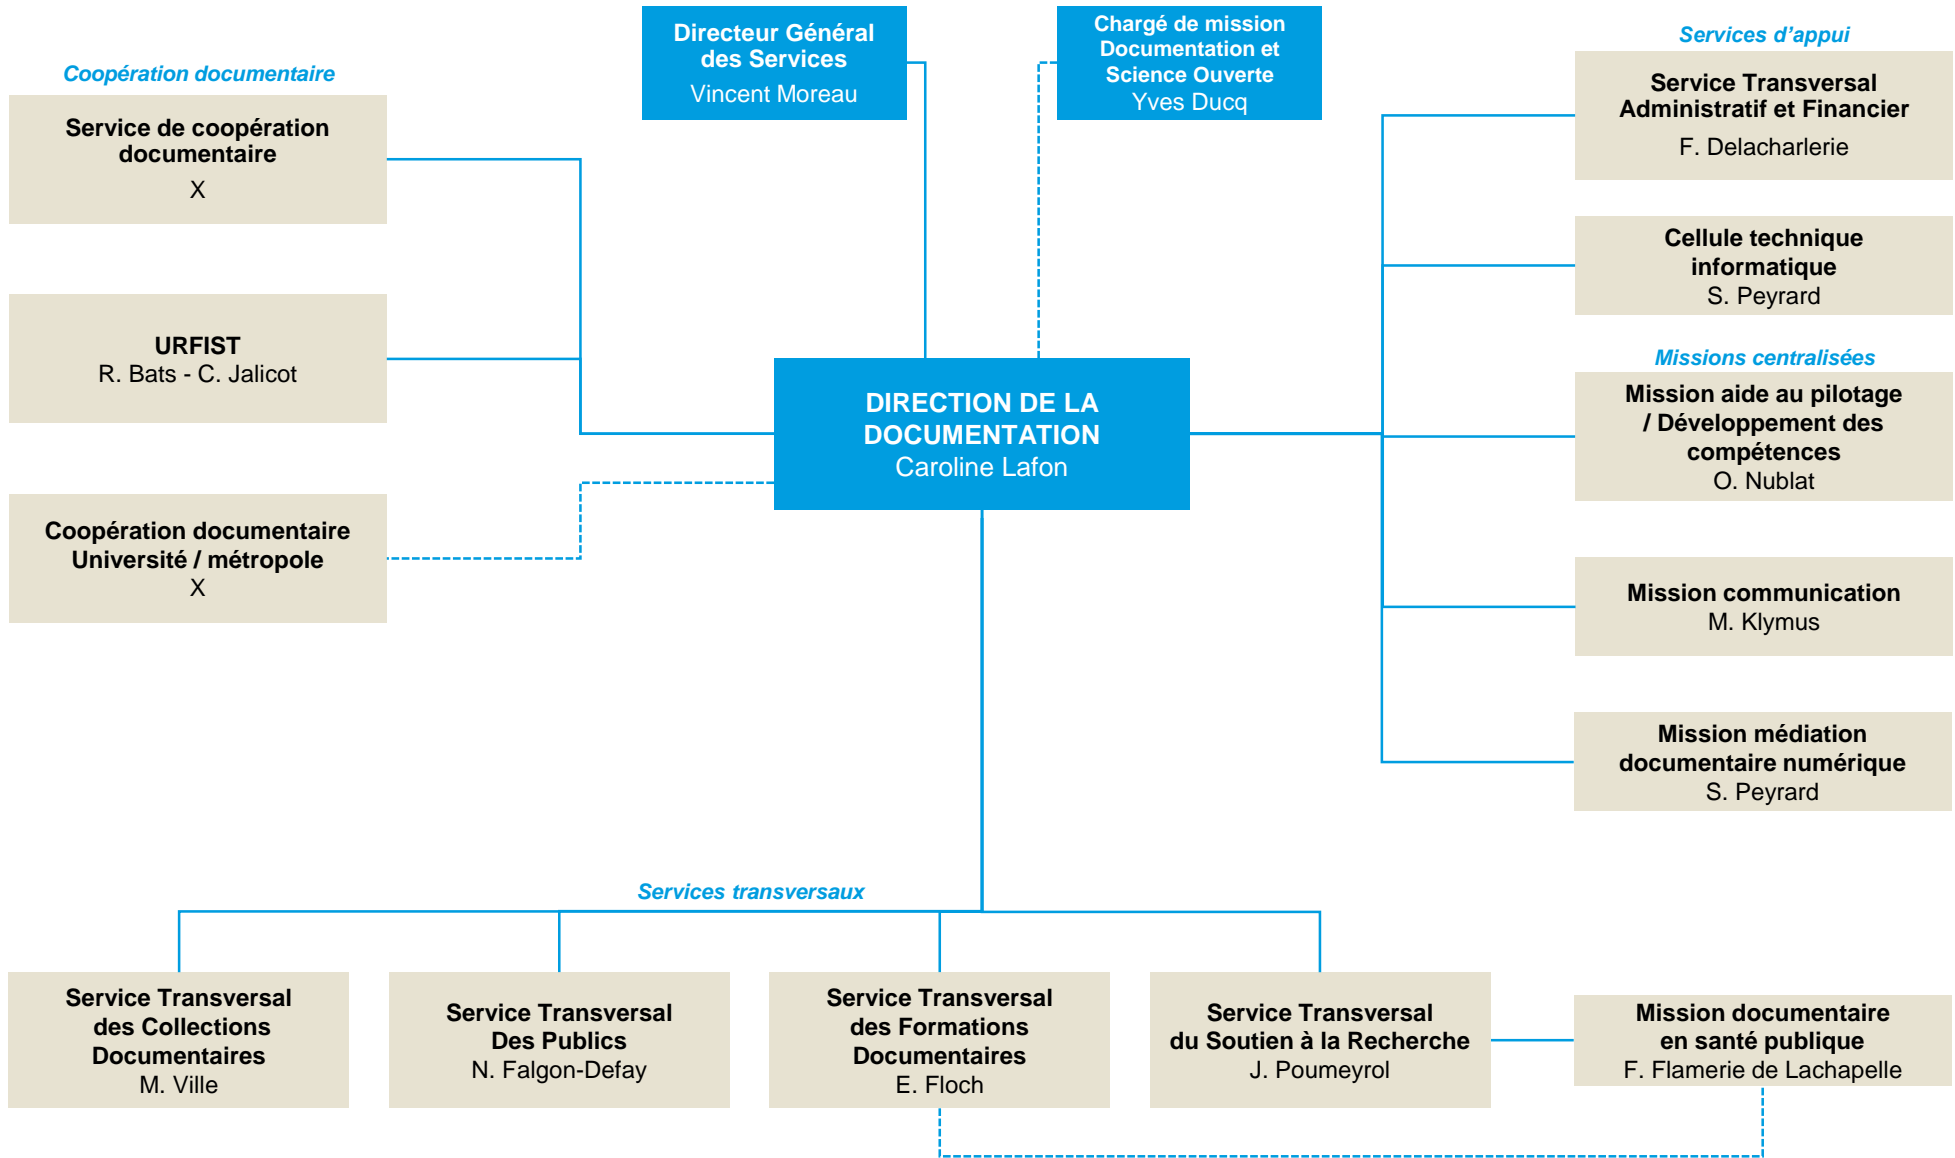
Directeur Général des Services
Vincent Moreau

Chargé de mission Documentation et Science Ouverte
Yves Ducq

Coopération documentaire

Service de coopération documentaire
X

URFIST
R. Bats - C. Jalicot

Coopération documentaire Université / métropole
X

DIRECTION DE LA DOCUMENTATION
Caroline Lafon

Services d'appui

Service Transversal Administratif et Financier
F. Delacharlerie

Cellule technique informatique
S. Peyrard

Missions centralisées

Mission aide au pilotage / Développement des compétences
O. Nublat

Mission communication
M. Klymus

Mission médiation documentaire numérique
S. Peyrard

Services transversaux

Service Transversal des Collections Documentaires
M. Ville

Service Transversal Des Publics
N. Falgon-Defay

Service Transversal des Formations Documentaires
E. Floch

Service Transversal du Soutien à la Recherche
J. Poumeyrol

Mission documentaire en santé publique
F. Flamerie de Lachapelle